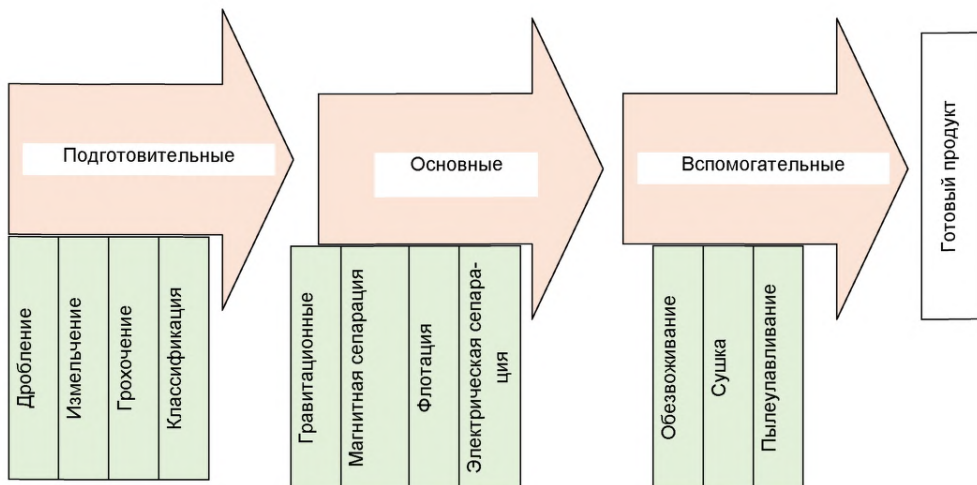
Подготовительные

Дробление

Измельчение

Грохочение

Классификация

Основные

Гравитационные

Магнитная сепарация

Флотация

Электрическая сепарация

Вспомогательные

Обезвоживание

Сушка

Пылеулавливание

Готовый продукт